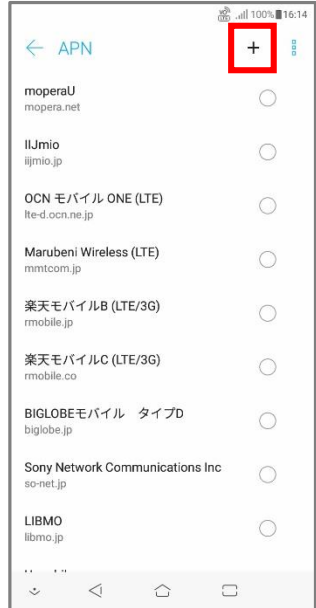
100% 16:14

APN

+

moperaU
mopera.net

IIJmio
iijmio.jp

OCN モバイル ONE (LTE)
lte-d.ocn.ne.jp

Marubeni Wireless (LTE)
mmtcom.jp

楽天モバイルB (LTE/3G)
rmobile.jp

楽天モバイルC (LTE/3G)
rmobile.co

BIGLOBEモバイル タイプD
biglobe.jp

Sony Network Communications Inc
so-net.jp

LIBMO
libmo.jp

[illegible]